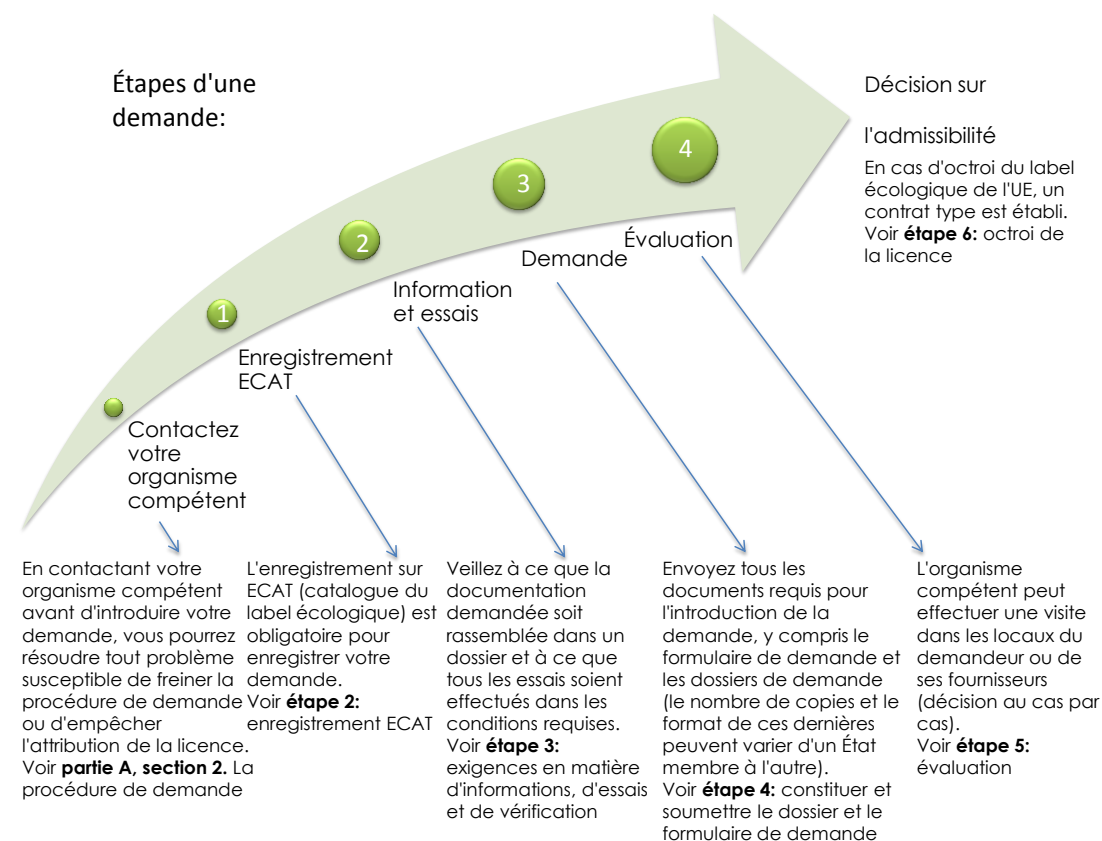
Étapes d'une demande:

Décision sur l'admissibilité

En cas d'octroi du label écologique de l'UE, un contrat type est établi. Voir **étape 6:** octroi de la licence

4

3

2

1

Évaluation

Demande

Information et essais

Enregistrement ECAT

Contactez votre organisme compétent

En contactant votre organisme compétent avant d'introduire votre demande, vous pourrez résoudre tout problème susceptible de freiner la procédure de demande ou d'empêcher l'attribution de la licence. Voir **partie A, section 2.** La procédure de demande

L'enregistrement sur ECAT (catalogue du label écologique) est obligatoire pour enregistrer votre demande. Voir **étape 2:** enregistrement ECAT

Veillez à ce que la documentation demandée soit rassemblée dans un dossier et à ce que tous les essais soient effectués dans les conditions requises. Voir **étape 3:** exigences en matière d'informations, d'essais et de vérification

Envoyez tous les documents requis pour l'introduction de la demande, y compris le formulaire de demande et les dossiers de demande (le nombre de copies et le format de ces dernières peuvent varier d'un État membre à l'autre). Voir **étape 4:** constituer et soumettre le dossier et le formulaire de demande

L'organisme compétent peut effectuer une visite dans les locaux du demandeur ou de ses fournisseurs (décision au cas par cas). Voir **étape 5:** évaluation